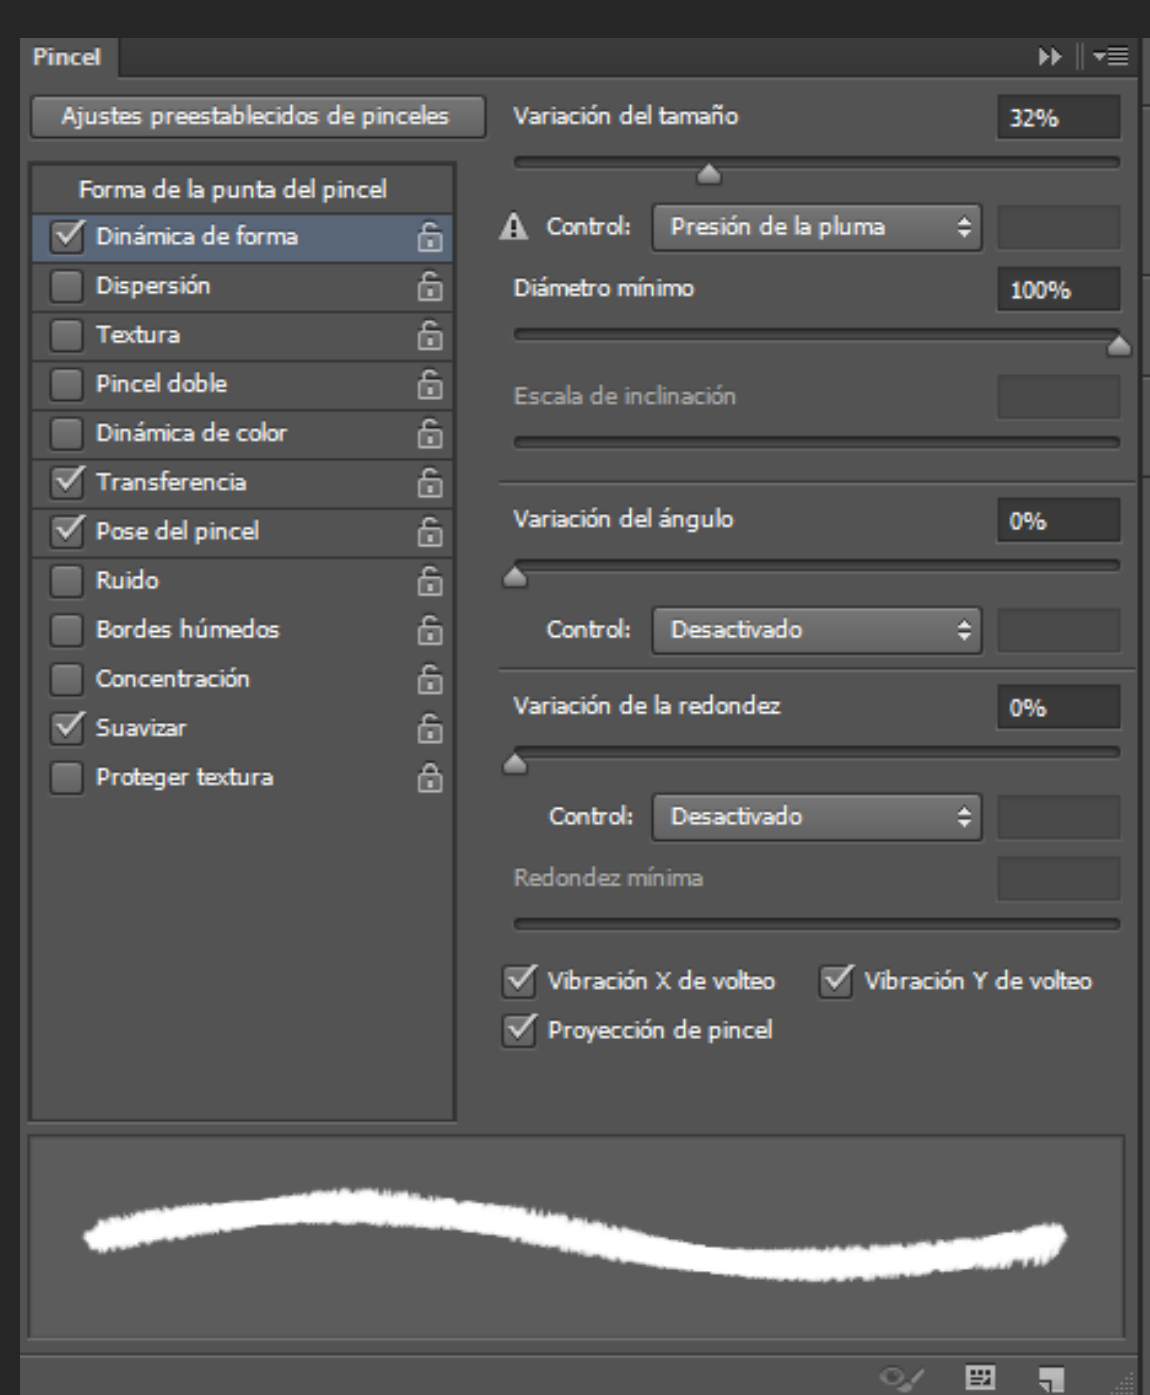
Pincel

Ajustes preestablecidos de pinceles

Forma de la punta del pincel
Dinámica de forma
Dispersión
Textura
Pincel doble
Dinámica de color
Transferencia
Pose del pincel
Ruido
Bordes húmedos
Concentración
Suavizar
Proteger textura

Variación del tamaño 32%
Control: Presión de la pluma
Diámetro mínimo 100%
Escala de inclinación
Variación del ángulo 0%
Control: Desactivado
Variación de la redondez 0%
Control: Desactivado
Redondez mínima
Vibración X de volteo
Vibración Y de volteo
Proyección de pincel